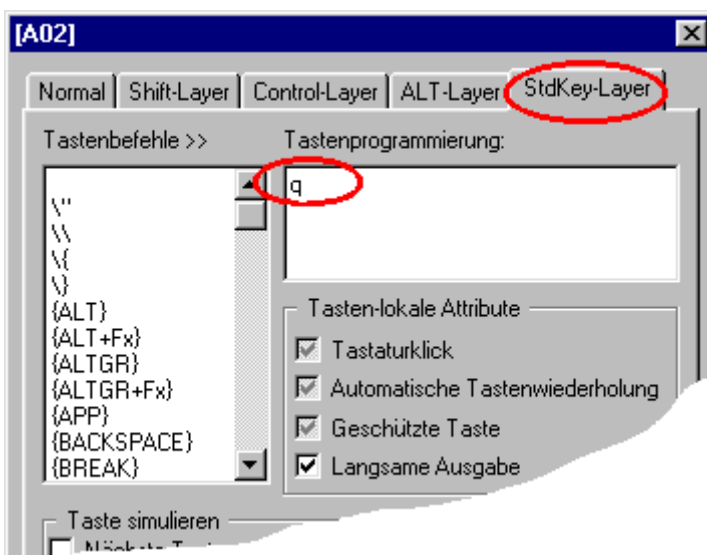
[A02]

Normal | Shift-Layer | Control-Layer | ALT-Layer | StdKey-Layer

Tastenbefehle >>

\"
\\
\{
\}
{ALT}
{ALT+Fx}
{ALTGR}
{ALTGR+Fx}
{APP}
{BACKSPACE}
{BREAK}

Tastenprogrammierung:

q

Tasten-lokale Attribute

Tastaturklick
Automatische Tastenwiederholung
Geschützte Taste
Langsame Ausgabe

Taste simulieren

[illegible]